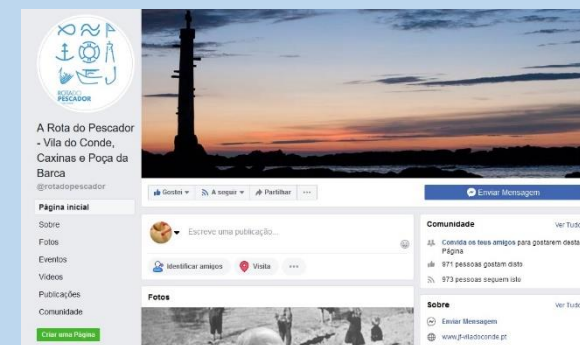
ROTA DO PESCADOR

A Rota do Pescador - Vila do Conde, Caxinas e Poça da Barca
@rotadopescador

Página inicial
Sobre
Fotos
Eventos
Vídeos
Publicações
Comunidade
Criar uma Página

Gosto
A seguir
Partilhar
...

Enviar Mensagem

Escreve uma publicação...
Identificar amigos
Visita
...

Fotos

Comunidade
Ver Tudo
Convida os teus amigos para gostarem desta Página
971 pessoas gostam disto
973 pessoas seguem isto

Sobre
Ver Tudo
Enviar Mensagem
www.jf-viladoconde.pt